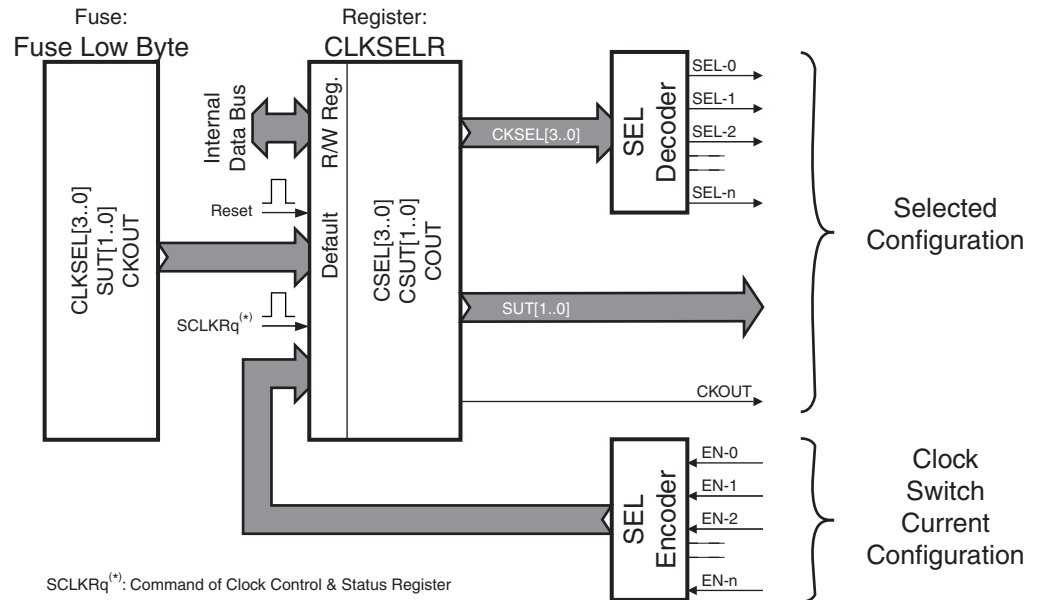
Fuse:
Fuse Low Byte

Register:
CLKSELR

CLKSEL[3..0]
SUT[1..0]
CKOUT

Internal
Data Bus

R/W Reg.

Reset

Default

SCLKRq$^{(*)}$

CSEL[3..0]
CSUT[1..0]
COUT

CKSEL[3..0]

SEL
Decoder

SEL-0
SEL-1
SEL-2
SEL-n

Selected
Configuration

SUT[1..0]

CKOUT

SEL
Encoder

EN-0
EN-1
EN-2
EN-n

Clock
Switch
Current
Configuration

SCLKRq$^{(*)}$: Command of Clock Control & Status Register